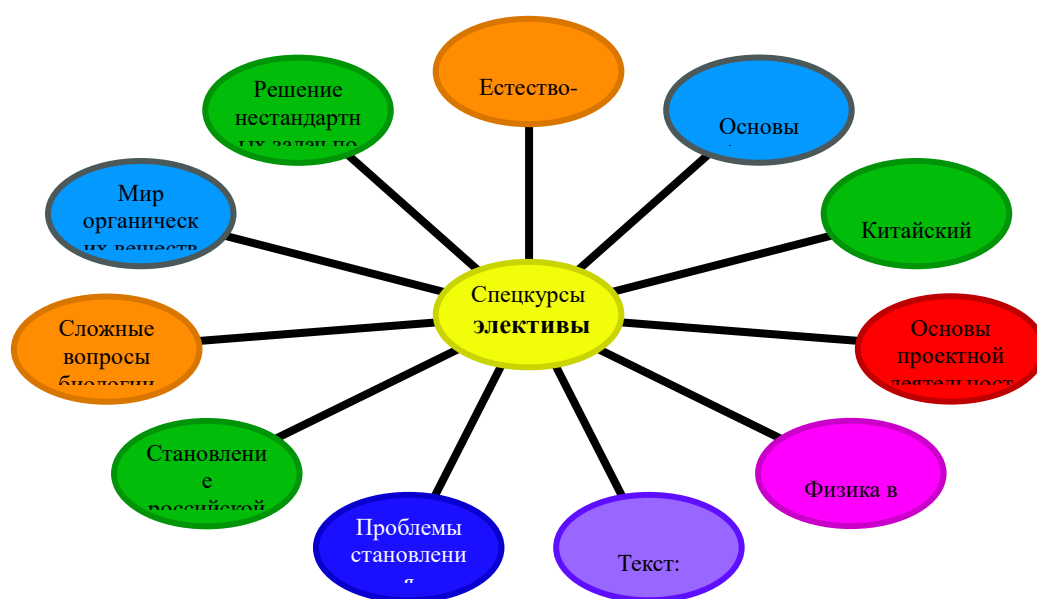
Естество-

Основы

Решение нестандартн ых задач по

Китайский

Мир органическ их веществ

Спецкурсы **элективы**

Сложные вопросы биологии

Основы проектной деятельност

Становлени е российской

Физика в

Проблемы становлени я

Текст: